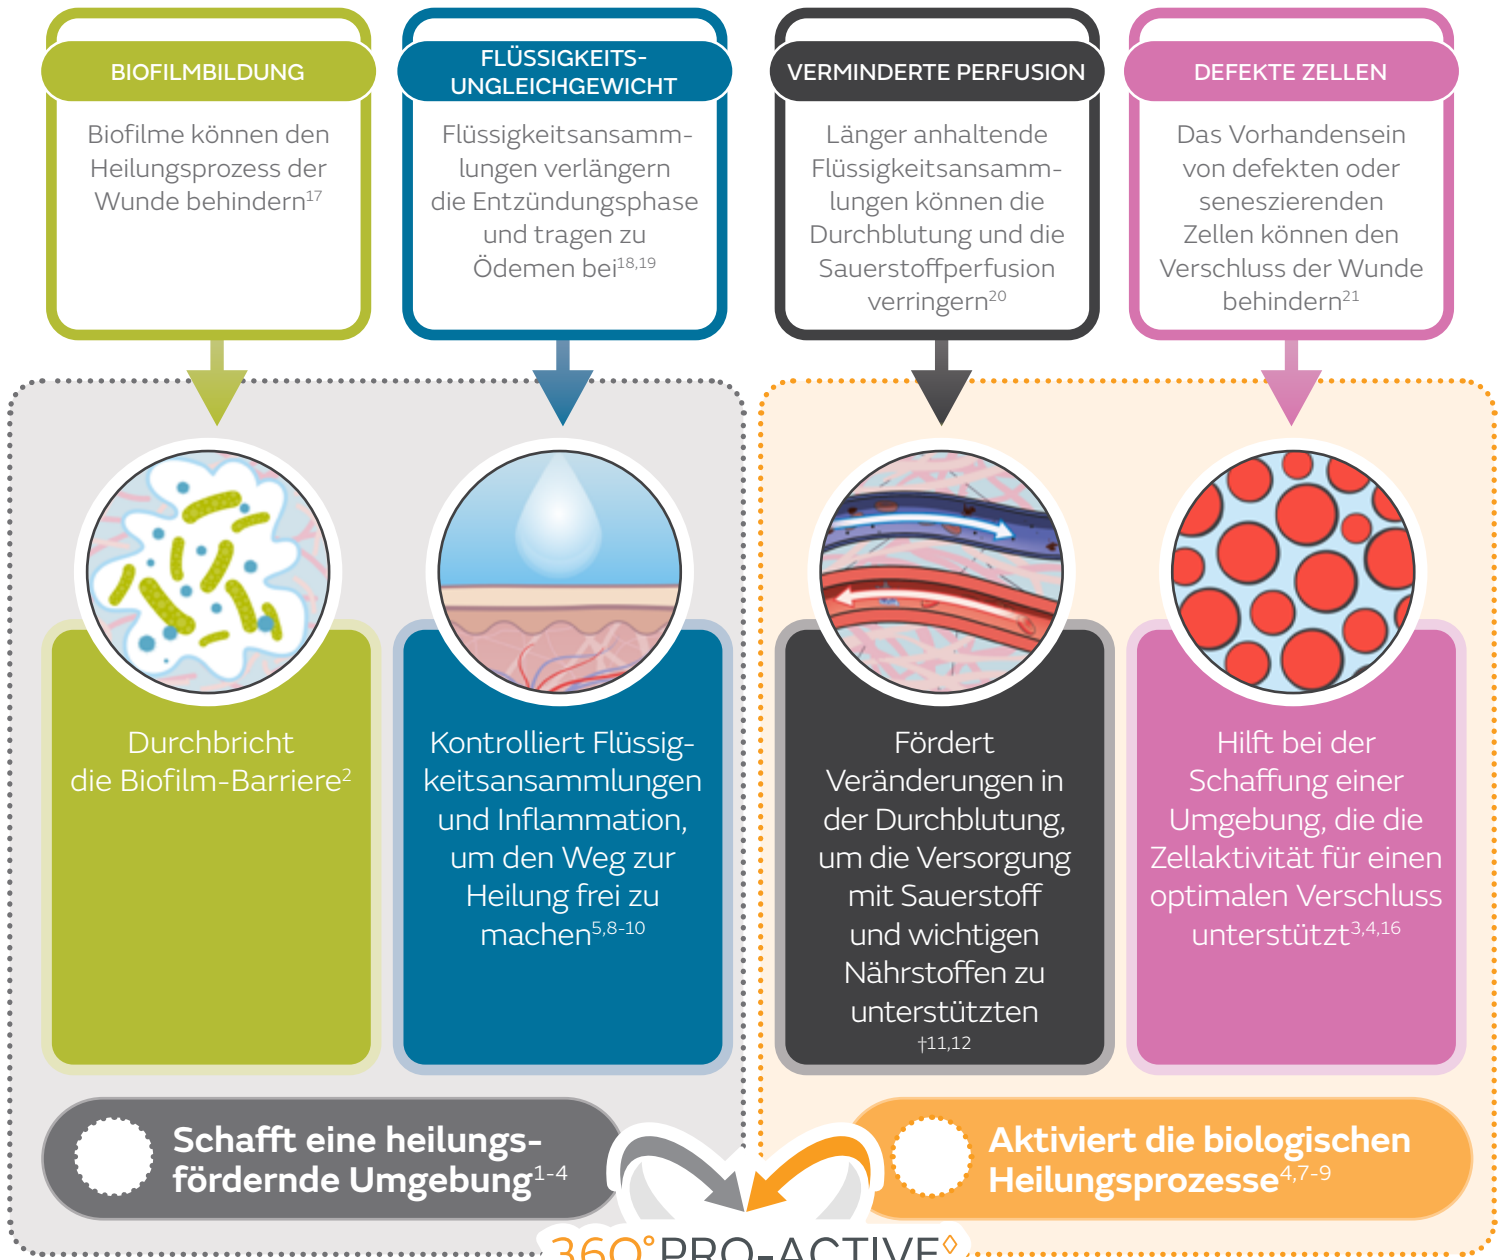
BIOFILMBILDUNG

Biofilme können den Heilungsprozess der Wunde behindern$^{17}$

FLÜSSIGKEITS-UNGLEICHGEWICHT

Flüssigkeitsansammlungen verlängern die Entzündungsphase und tragen zu Ödemen bei$^{18,19}$

VERMINDERTE PERFUSION

Länger anhaltende Flüssigkeitsansammlungen können die Durchblutung und die Sauerstoffperfusion verringern$^{20}$

DEFEKTE ZELLEN

Das Vorhandensein von defekten oder seneszierenden Zellen können den Verschluss der Wunde behindern$^{21}$

Durchbricht die Biofilm-Barriere$^{2}$

Kontrolliert Flüssigkeitsansammlungen und Inflammation, um den Weg zur Heilung frei zu machen$^{5,8-10}$

Fördert Veränderungen in der Durchblutung, um die Versorgung mit Sauerstoff und wichtigen Nährstoffen zu unterstützten
†11,12

Hilft bei der Schaffung einer Umgebung, die die Zellaktivität für einen optimalen Verschluss unterstützt$^{3,4,16}$

Schafft eine heilungsfördernde Umgebung$^{1-4}$

Aktiviert die biologischen Heilungsprozesse$^{4,7-9}$

360° PRO-ACTIVE◊